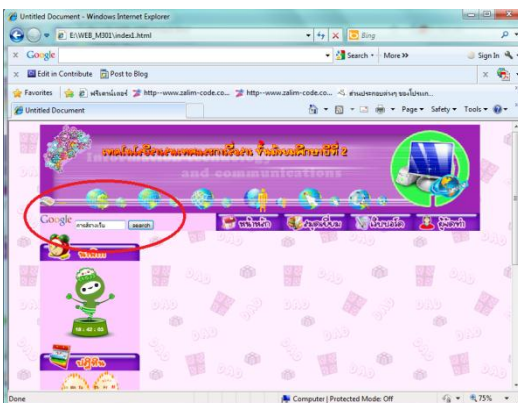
Untitled Document - Windows Internet Explorer

E:\WEB_M301\index1.html

Bing

Google

Search • More »

Sign In

Edit in Contribute Post to Blog

Favorites ฟรีฮอตเมลล์ http--www.zalim-code.co... http--www.zalim-code.co... สำนักงานคณะกรรมการ...

Untitled Document

Page • Safety • Tools •

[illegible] ชั้นมัธยมศึกษาปีที่ 2

Information and communications

Google

search

หน้าหลัก

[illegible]

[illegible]

ผู้จัดทำ

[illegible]

18 : 42 : 03

ปฏิทิน

Done

Computer | Protected Mode: Off

75%